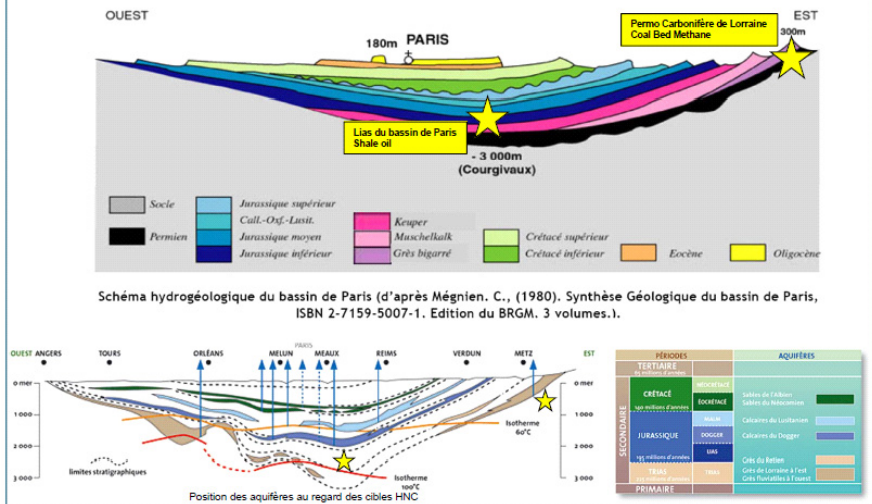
OUEST

EST

Permo Carbonifère de Lorraine
Coal Bed Methane

300m

180m PARIS

Lias du bassin de Paris
Shale oil

- 3 000m
(Courgivaux)

Socle
Permien
Jurassique supérieur
Call.-Oxf.-Lusit.
Jurassique moyen
Jurassique inférieur
Keuper
Muschelkalk
Grès bigarré
Crétacé supérieur
Crétacé inférieur
Eocène
Oligocène

Schéma hydrogéologique du bassin de Paris (d'après Mégnien. C., (1980). Synthèse Géologique du bassin de Paris, ISBN 2-7159-5007-1. Edition du BRGM. 3 volumes.).

OUEST ANGERS TOURS ORLÉANS MELUN PARIS MEAUX REIMS VERDUN METZ EST

0 mer
1 000
2 000
3 000

0 mer
1 000
2 000
3 000

limites stratigraphiques

Isotherme 60°C

Isotherme 100°C

Position des aquifères au regard des cibles HNC

| PÉRIODES | | | AQUIFÈRES |
|---|---|---|---|
| TERTIAIRE 65 millions d'années | | | |
| SECONDAIRE | CRÉTACÉ 140 millions d'années | NÉOCRÉTACÉ | |
| | | EOCRÉTACÉ | Sables de l'Albien Sables du Néocomien |
| | JURASSIQUE 195 millions d'années | MALM | Calcaires du Lusitanien |
| | | DOGGER | Calcaires du Dogger |
| | | LIAS | |
| | TRIAS 230 millions d'années | TRIAS | Grès du Rhétien Grès de Lorraine à l'est Grès fluviatiles à l'ouest |
| PRIMAIRE | | | |